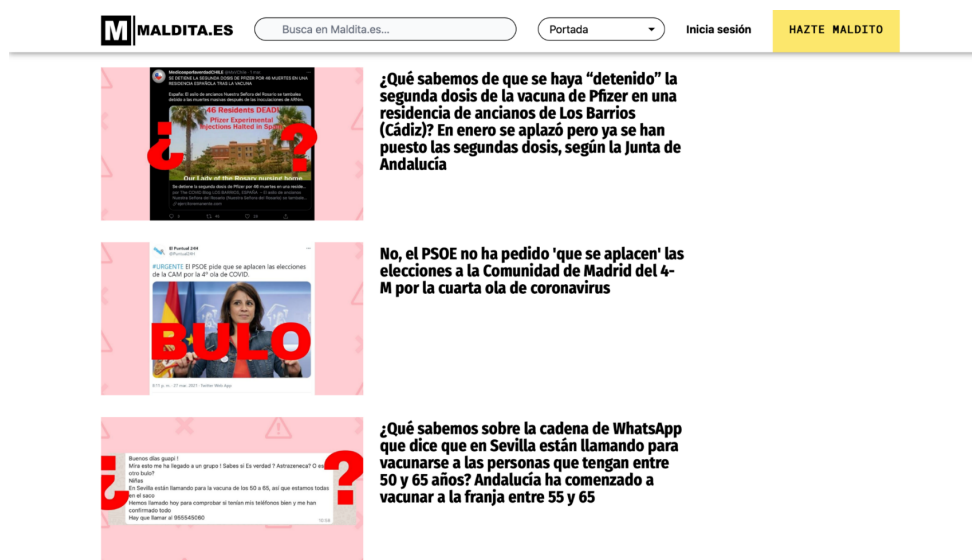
MALDITA.ES

Busca en Maldita.es...

Portada

Inicia sesión

HAZTE MALDITO

Medicospoeventos(CHILE)

SE DETIENE LA SEGUNDA DOSIS DE PFIZER POR 46 MUERTES EN UNA RESIDENCIA ESPAÑOLA TRAS LA VACUNA

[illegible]

46 Residents DEAD
Pfizer Experimental Injections Halted in Spain

Our Lady of the Rosary nursing home

¿ ?

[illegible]

¿Qué sabemos de que se haya “detenido” la segunda dosis de la vacuna de Pfizer en una residencia de ancianos de Los Barrios (Cádiz)? En enero se aplazó pero ya se han puesto las segundas dosis, según la Junta de Andalucía

El Puntual 24H
@Puntual24H

#URGENTE El PSOE pide que se aplacen las elecciones de la CAM por la 4ª ola de COVID.

BULO

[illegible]

No, el PSOE no ha pedido 'que se aplacen' las elecciones a la Comunidad de Madrid del 4-M por la cuarta ola de coronavirus

Buenos días guapi !
Mira esto me ha llegado a un grupo ! Sabes si Es verdad ? Astrazeneca? O es otro bulo?
Niñas
En Sevilla están llamando para la vacuna de los 50 a 65, así que estamos todas en el saco
Hemos llamado hoy para comprobar si tenían mis teléfonos bien y me han confirmado todo
Hay que llamar al 955545060

12:04

¿ ?

¿Qué sabemos sobre la cadena de WhatsApp que dice que en Sevilla están llamando para vacunarse a las personas que tengan entre 50 y 65 años? Andalucía ha comenzado a vacunar a la franja entre 55 y 65